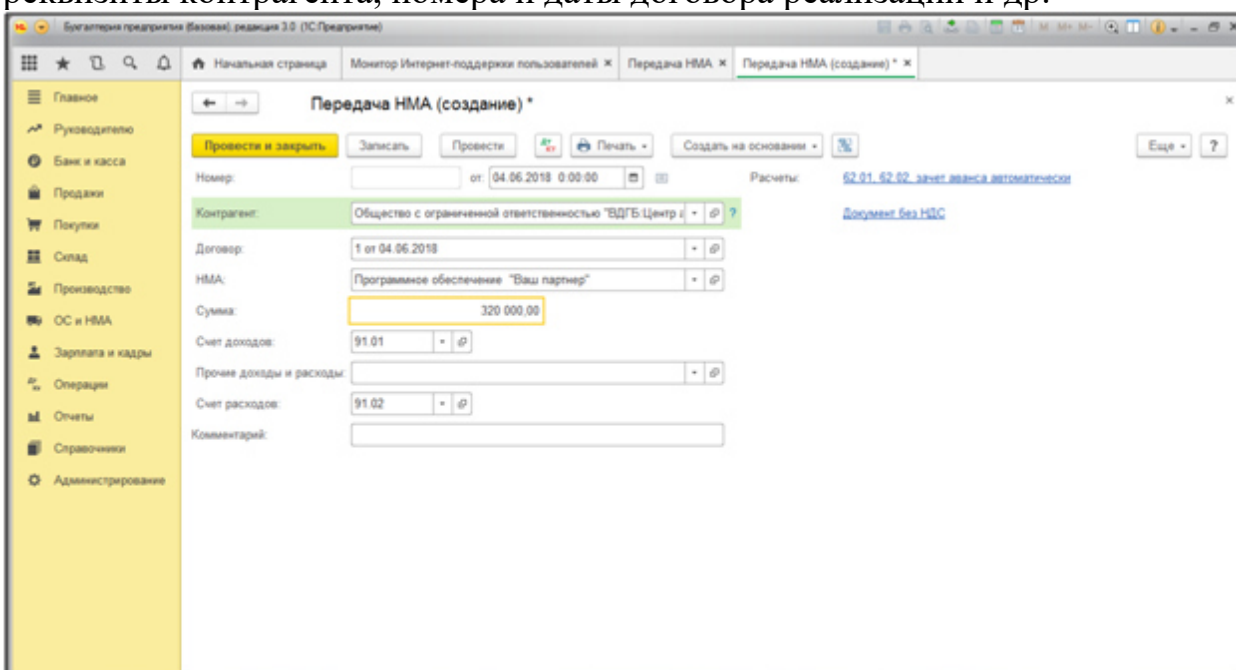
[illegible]

Бухгалтерия предприятия (базовая), редакция 3.0 (1С:Предприятие)

Начальная страница | Монитор Интернет-поддержки пользователей × | Передача НМА × | Передача НМА (создание) * ×

Главное
Руководителю
Банк и касса
Продажи
Покупки
Склад
Производство
ОС и НМА
Зарплата и кадры
Операции
Отчеты
Справочники
Администрирование

Передача НМА (создание) *

Провести и закрыть | Записать | Провести | Печать | Создать на основании | Еще | ?

Номер: от: 04.06.2018 0:00:00

Расчеты: 62.01, 62.02, зачет аванса автоматически

Контрагент: Общество с ограниченной ответственностью "ВДГБ:Центр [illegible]

Документ без НДС

Договор: 1 от 04.06.2018

НМА: Программное обеспечение "Ваш партнер"

Сумма: 320 000,00

Счет доходов: 91.01

Прочие доходы и расходы:

Счет расходов: 91.02

Комментарий: